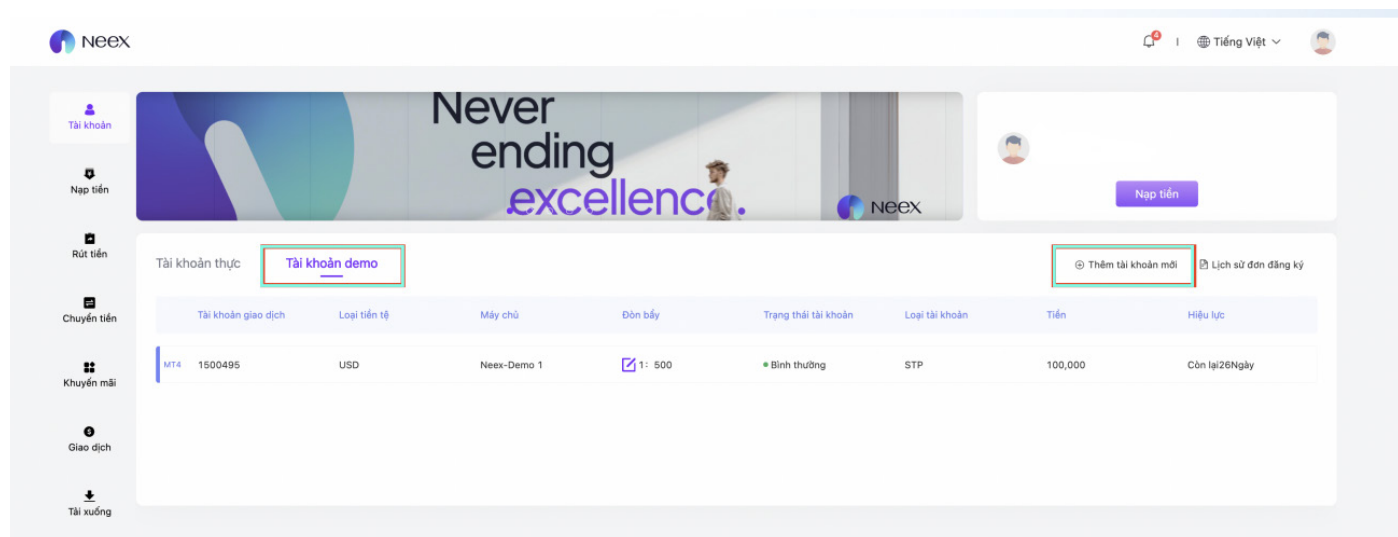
Neex

4 | Tiếng Việt

Tài khoản

Nạp tiền

Rút tiền

Chuyển tiền

Khuyến mãi

Giao dịch

Tài xuống

Never ending excellence.

Neex

Nạp tiền

Tài khoản thực Tài khoản demo

Thêm tài khoản mới Lịch sử đơn đăng ký

| | Tài khoản giao dịch | Loại tiền tệ | Máy chủ | Đòn bẩy | Trạng thái tài khoản | Loại tài khoản | Tiền | Hiệu lực |
|---|---|---|---|---|---|---|---|---|
| MT4 | 1500495 | USD | Neex-Demo 1 | 1: 500 | Bình thường | STP | 100,000 | Còn lại26Ngày |